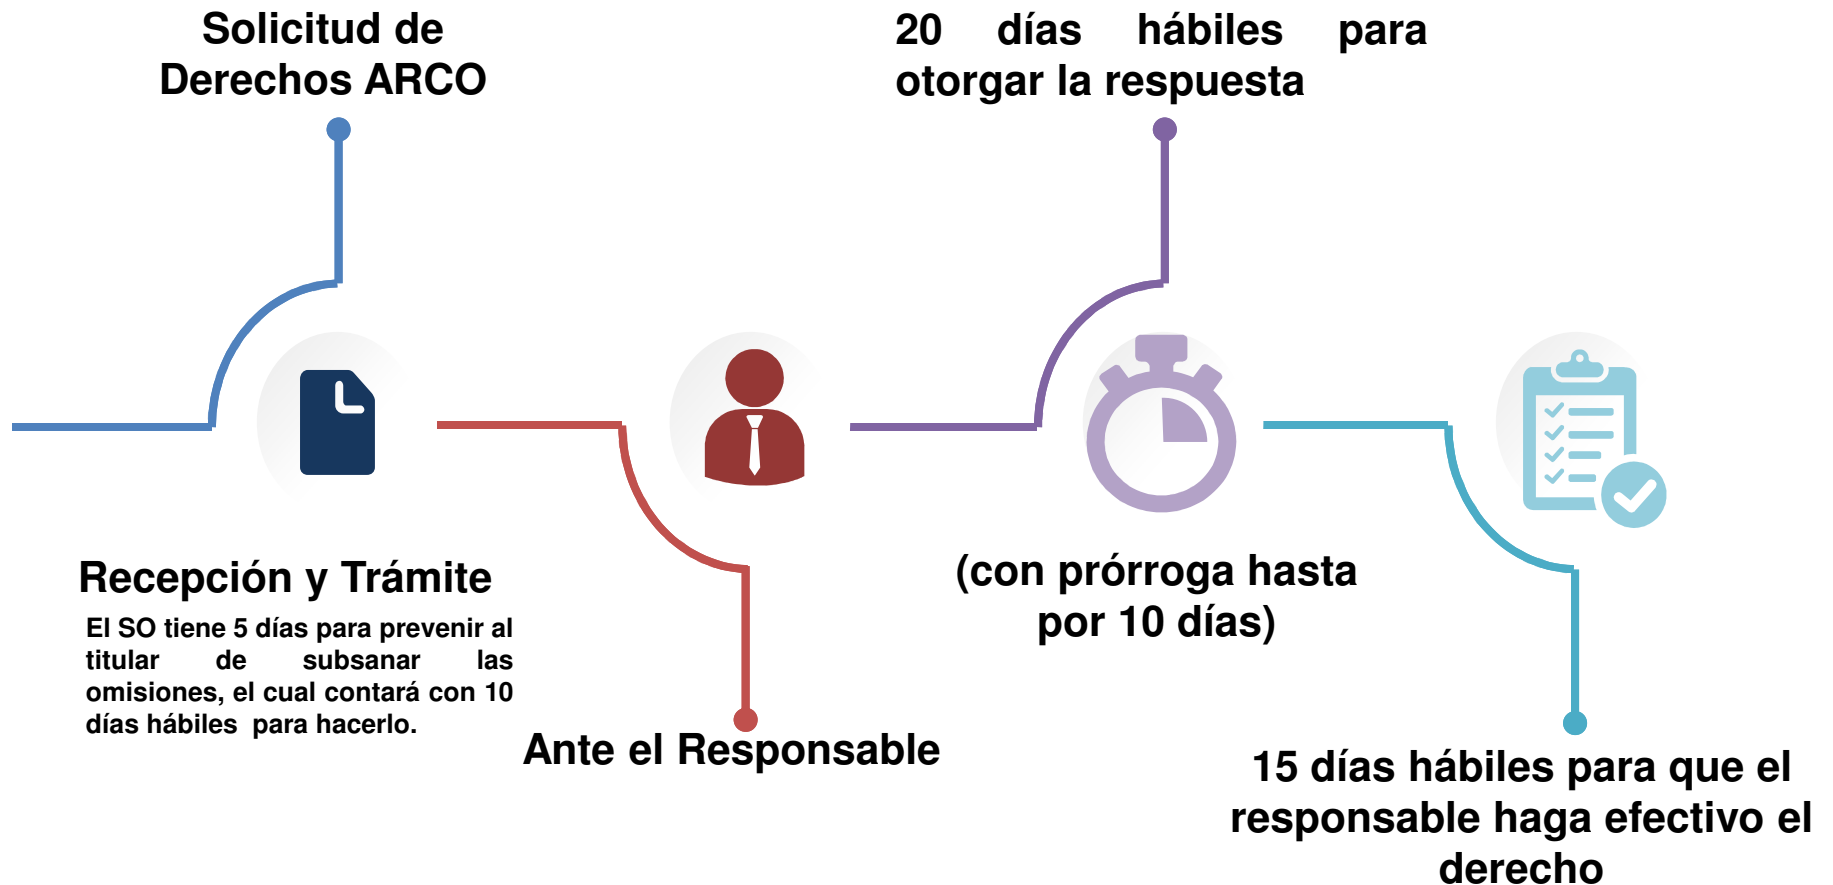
Solicitud de Derechos ARCO

20 días hábiles para otorgar la respuesta

Recepción y Trámite

El SO tiene 5 días para prevenir al titular de subsanar las omisiones, el cual contará con 10 días hábiles para hacerlo.

Ante el Responsable

(con prórroga hasta por 10 días)

15 días hábiles para que el responsable haga efectivo el derecho